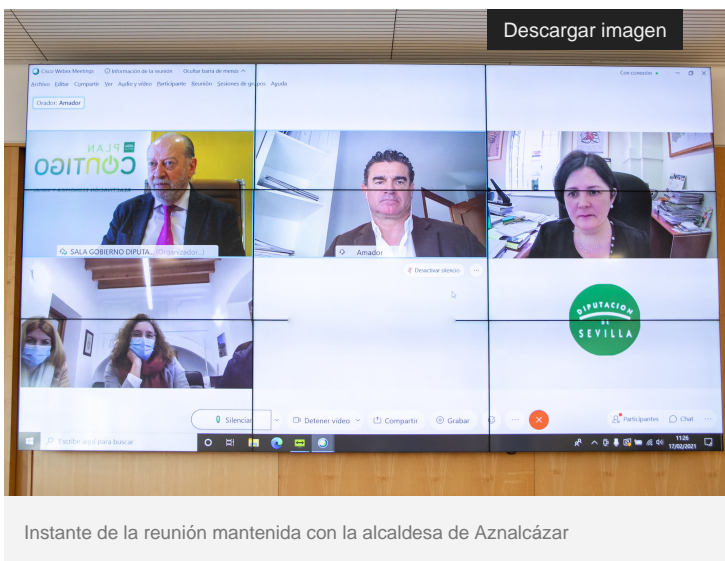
Descargar imagen

Cisco Webex Meetings Información de la reunión Ocultar barra de menús

Archivo Editar Compartir Ver Audio y vídeo Participante Reunión Sesiones de grupos Ayuda

Con conexión

Orador: Amador

PLAN CONTIGO

SALA GOBIERNO DIPUTA... (Organizador...)

Amador

Desactivar silencio

DIPUTACION DE SEVILLA

Silenciar

Detener vídeo

Compartir

Grabar

Participantes

Chat

Escribe aquí para buscar

11:26 17/02/2021

Instante de la reunión mantenida con la alcaldesa de Aznalcázar